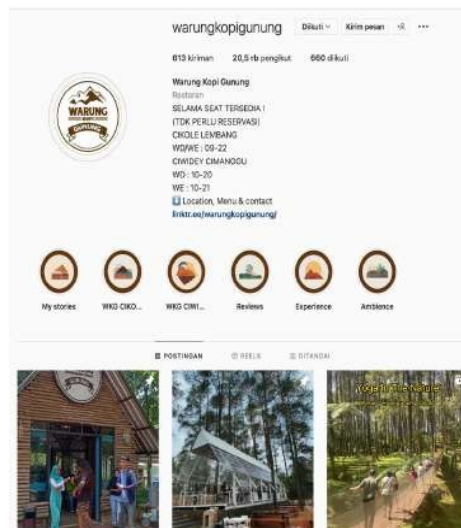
warungkopigunung Diikuti Kirim pesan

613 kiriman 20,5 rb pengikut 660 diikuti

Warung Kopi Gunung
Restoran
SELAMA SEAT TERSEDIA !
(TDK PERLU RESERVASI)
CIKOLE LEMBANG
WD/WE : 09-22
CIWIDEY CIMANGGU
WD : 10-20
WE : 10-21
Location, Menu & contact
linktr.ee/warungkopigunung/

WARUNG GUNUNG

My stories WKG CIKO... WKG CIWI... Reviews Experience Ambience

POSTINGAN REELS DITANDAI

Yoga in the Jungle